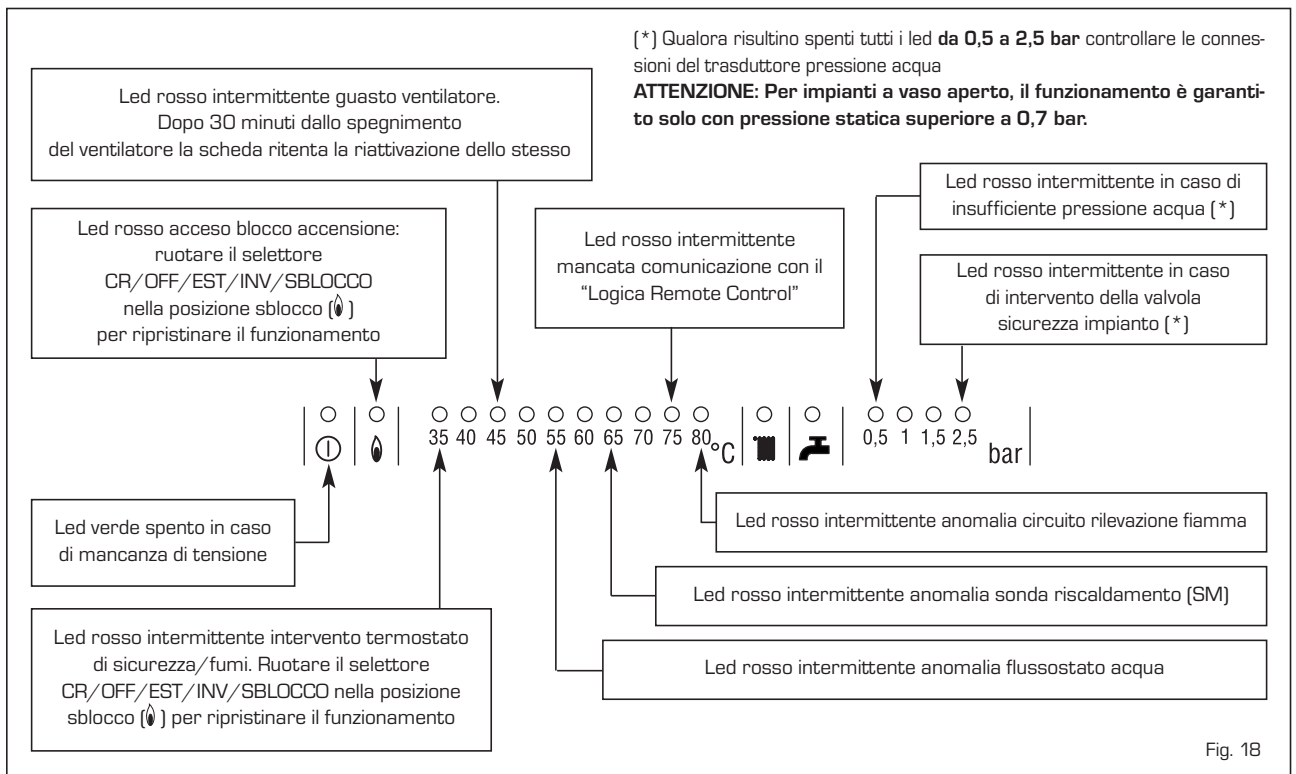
(*) Qualora risultino spenti tutti i led **da 0,5 a 2,5 bar** controllare le connessioni del trasduttore pressione acqua
**ATTENZIONE: Per impianti a vaso aperto, il funzionamento è garantito solo con pressione statica superiore a 0,7 bar.**

Led rosso intermittente guasto ventilatore. Dopo 30 minuti dallo spegnimento del ventilatore la scheda ritenta la riattivazione dello stesso

Led rosso intermittente in caso di insufficiente pressione acqua (*)

Led rosso acceso blocco accensione: ruotare il selettore CR/OFF/EST/INV/SBLOCCO nella posizione sblocco (🔥) per ripristinare il funzionamento

Led rosso intermittente mancata comunicazione con il "Logica Remote Control"

Led rosso intermittente in caso di intervento della valvola sicurezza impianto (*)

35 40 45 50 55 60 65 70 75 80 °C

0,5 1 1,5 2,5 bar

Led verde spento in caso di mancanza di tensione

Led rosso intermittente anomalia circuito rilevazione fiamma

Led rosso intermittente anomalia sonda riscaldamento (SM)

Led rosso intermittente intervento termostato di sicurezza/fumi. Ruotare il selettore CR/OFF/EST/INV/SBLOCCO nella posizione sblocco (🔥) per ripristinare il funzionamento

Led rosso intermittente anomalia flussostato acqua

Fig. 18